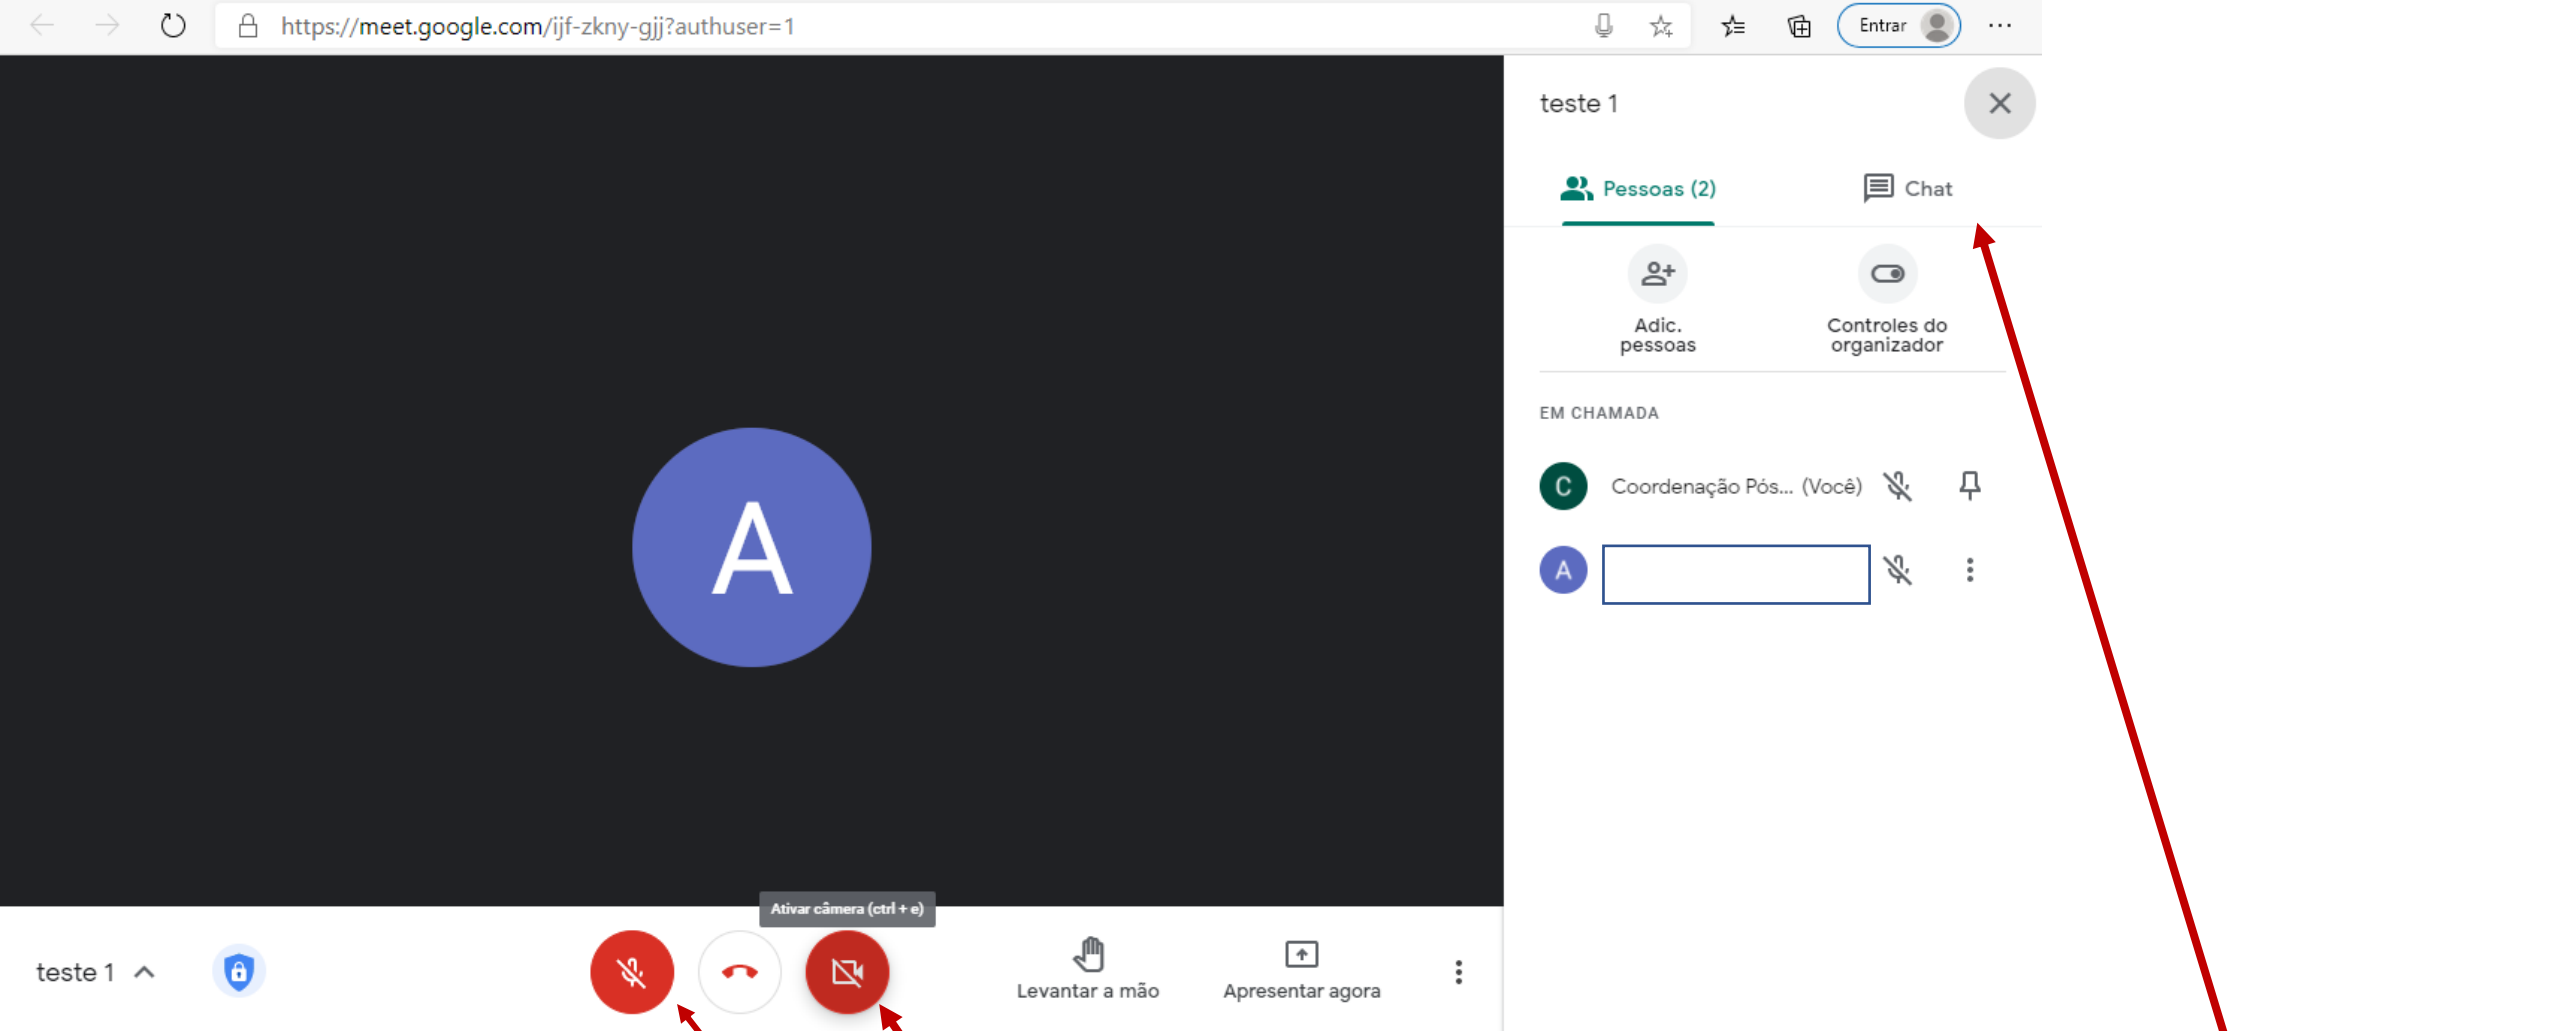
https://meet.google.com/ijf-zkny-gjj?authuser=1

Entrar

teste 1

Pessoas (2)

Chat

Adic. pessoas

Controles do organizador

EM CHAMADA

C

Coordenação Pós... (Você)

A

A

Ativar câmera (ctrl + e)

teste 1

Levantar a mão

Apresentar agora